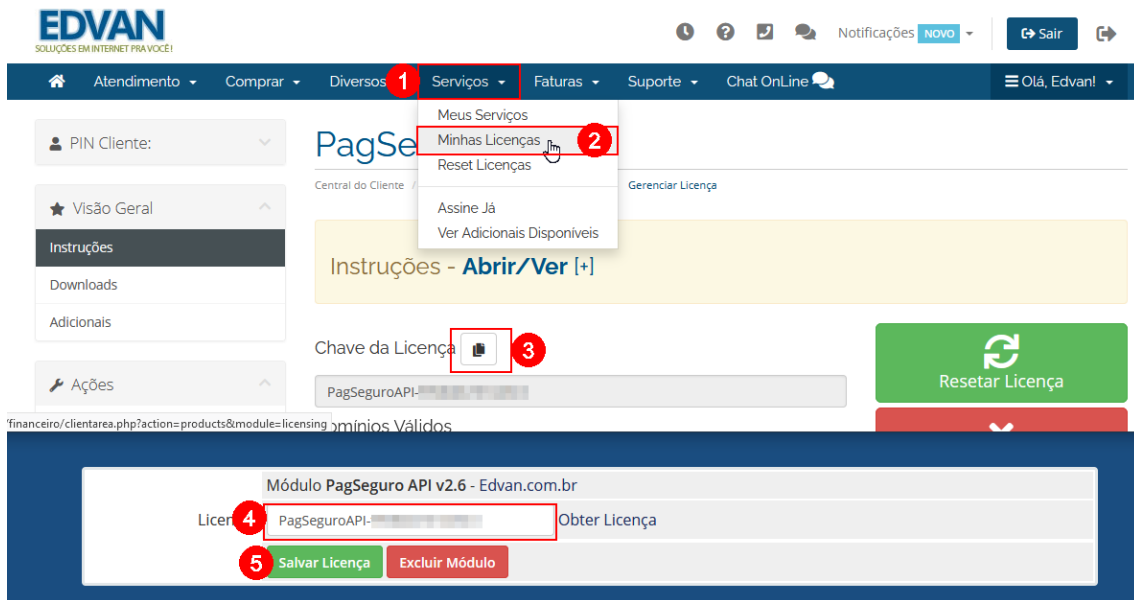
EDVAN
SOLUÇÕES EM INTERNET PRA VOCÊ!

Notificações NOVO

Sair

Atendimento Comprar Diversos 1 Serviços Faturas Suporte Chat OnLine

Olá, Edvan!

Meus Serviços
Minhas Licenças 2
Reset Licenças
Assine Já
Ver Adicionais Disponíveis

PIN Cliente:

Visão Geral
Instruções
Downloads
Adicionais

Ações

PagSe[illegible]

Central do Cliente / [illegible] Gerenciar Licença

Instruções - Abrir/Ver [+]

Chave da Licença 3

PagSeguroAPI-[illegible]

Resetar Licença

/financeiro/clientarea.php?action=products&module=licensing

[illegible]mínios Válidos

Módulo PagSeguro API v2.6 - Edvan.com.br

Licen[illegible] 4 PagSeguroAPI-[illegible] Obter Licença

5 Salvar Licença Excluir Módulo